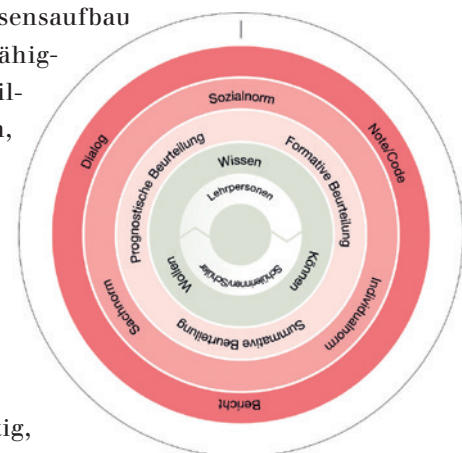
sensaufbau
ähig-
il-
n,

ig,

Sozialnorm
Dialog
Note/Code
Prognostische Beurteilung
Formative Beurteilung
Wissen
Lehrpersonen
Schülerinnen/Schüler
Wollen
Können
Sachnorm
Individualnorm
Summative Beurteilung
Bericht